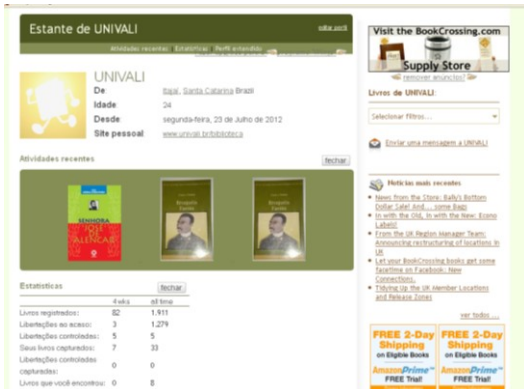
Estante de UNIVALI
editar você
Atividades recentes | Estatísticas | Perfil estendido

UNIVALI
De Itajaí, Santa Catarina Brazil
Idade 24
Desde segunda-feira, 23 de Julho de 2012
Site pessoal www.univali.br/biblioteca

Atividades recentes
fechar

SENHORA
JOSÉ DE ALENCAR

Estatísticas
fechar

| | 4 wks | all time |
|---|---|---|
| Livros registrados: | 82 | 1,911 |
| Libertações ao acaso: | 3 | 1,279 |
| Libertações controladas: | 5 | 5 |
| Seus livros capturados: | 7 | 33 |
| Libertações controladas capturadas: | 0 | 0 |
| Livros que você encontrou: | 0 | 8 |

Visit the BookCrossing.com
Supply Store
remover anúncios?

Livros de UNIVALI:
Selecionar Filtros...

Enviar uma mensagem a UNIVALI

Notícias mais recentes
News from the Store: Bally's Bottom Dollar Sale! And.... some Bags
In with the Old, In with the New: Econo Labels!
From the UK Region Manager Team: Announcing restructuring of locations in UK
Let your BookCrossing books get some facetime on Facebook: New Connections
Tidying Up the UK Member Locations and Release Zones
ver todos ...

FREE 2-Day Shipping on Eligible Books
Amazon Prime FREE Trial

FREE 2-Day Shipping on Eligible Books
Amazon Prime FREE Trial